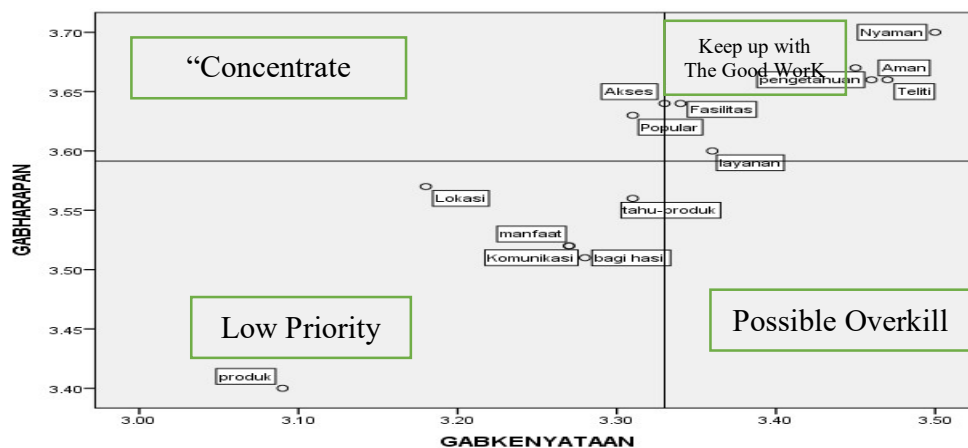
3.70
3.65
3.60
3.55
3.50
3.45
3.40

GABHARAPAN

“Concentrate

Keep up with The Good WorK

Nyaman
Aman
pengetahuan
Teliti
Akses
Fasilitas
Popular
layanan
Lokasi
tahu-produk
manfaat
Komunikasi
bagi hasi

Low Priority

Possible Overkill

produk

3.00
3.10
3.20
3.30
3.40
3.50

GABKENYATAAN